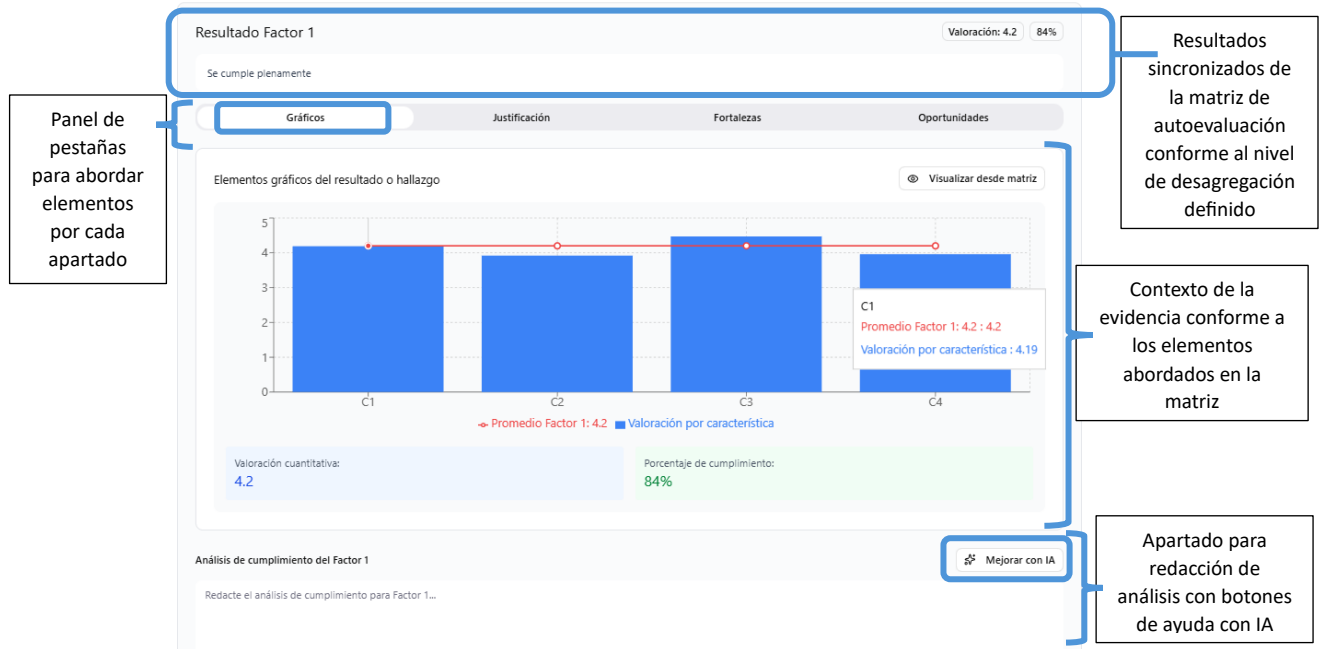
Panel de pestañas para abordar elementos por cada apartado

Resultado Factor 1

Valoración: 4.2

84%

Se cumple plenamente

Resultados sincronizados de la matriz de autoevaluación conforme al nivel de desagregación definido

Gráficos

Justificación

Fortalezas

Oportunidades

Elementos gráficos del resultado o hallazgo

Visualizar desde matriz

5
4
3
2
1
0

C1
C2
C3
C4

C1
Promedio Factor 1: 4.2 : 4.2
Valoración por característica : 4.19

Promedio Factor 1: 4.2
Valoración por característica

Contexto de la evidencia conforme a los elementos abordados en la matriz

Valoración cuantitativa:
4.2

Porcentaje de cumplimiento:
84%

Análisis de cumplimiento del Factor 1

Mejorar con IA

Redacte el análisis de cumplimiento para Factor 1...

Apartado para redacción de análisis con botones de ayuda con IA